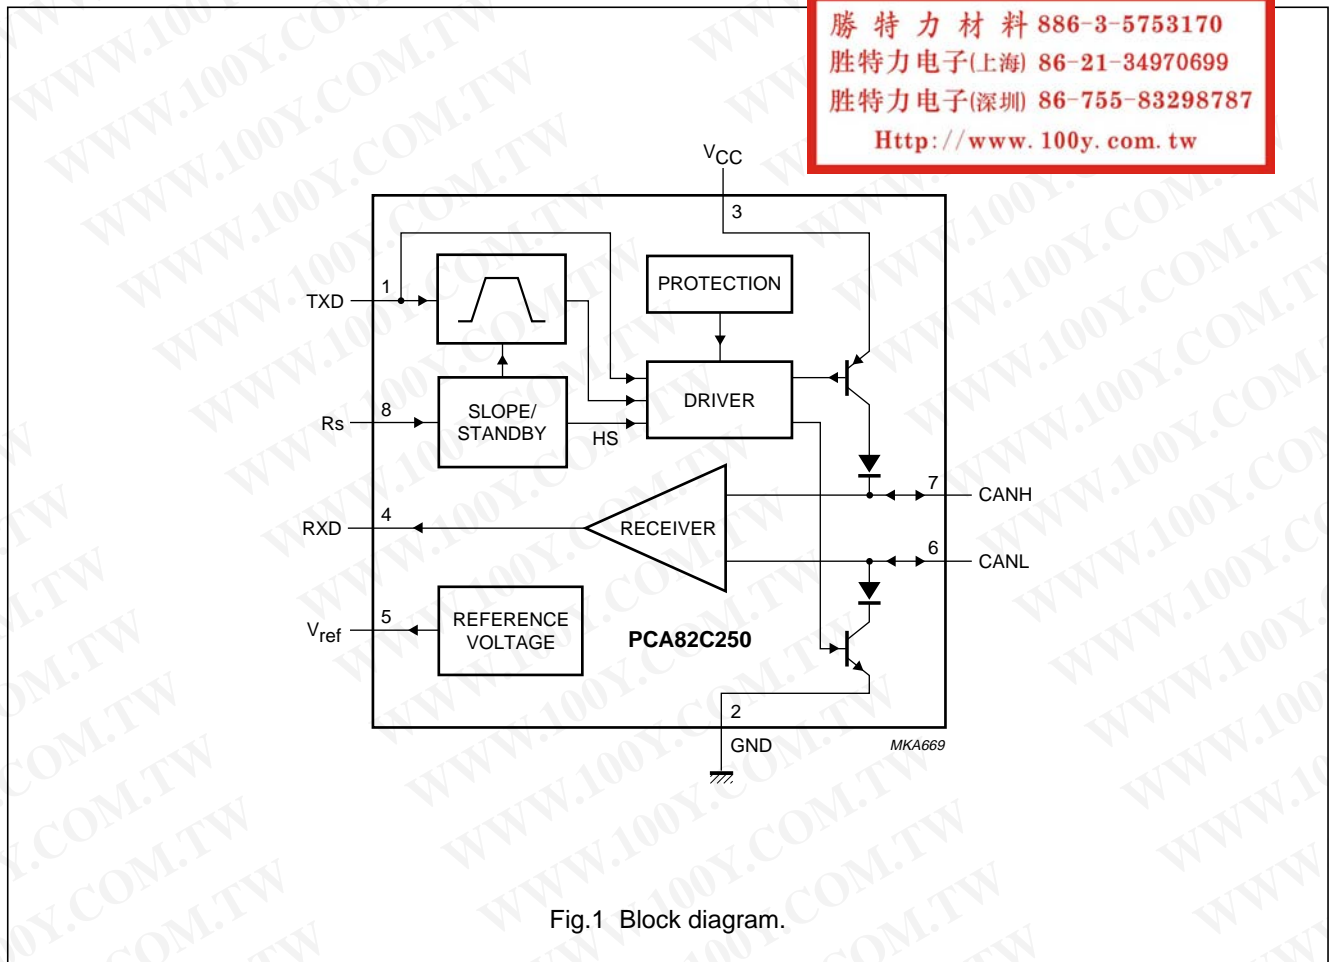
勝 特 力 材 料 886-3-5753170
胜特力电子(上海) 86-21-34970699
胜特力电子(深圳) 86-755-83298787
Http://www.100y.com.tw

WWW.100Y.COM.TW

$V_{CC}$
3
PROTECTION
TXD
1
Rs
8
SLOPE/ STANDBY
HS
DRIVER
7
CANH
RXD
4
RECEIVER
6
CANL
$V_{ref}$
5
REFERENCE VOLTAGE
PCA82C250
2
GND
MKA669

Fig.1 Block diagram.